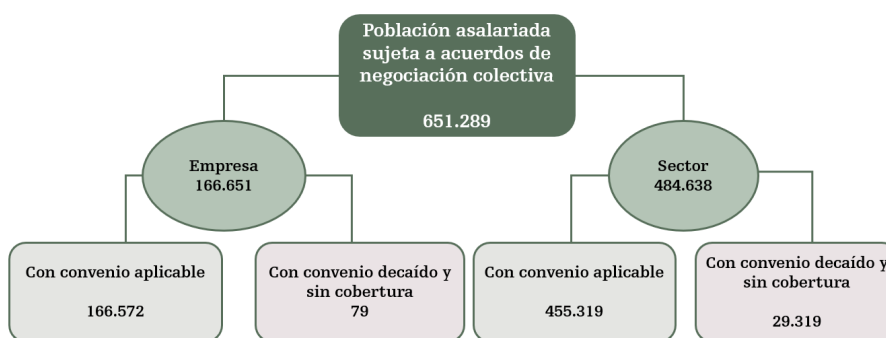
Población asalariada sujeta a acuerdos de negociación colectiva

651.289

Empresa
166.651

Sector
484.638

Con convenio aplicable

166.572

Con convenio decaído y sin cobertura
79

Con convenio aplicable

455.319

Con convenio decaído y sin cobertura

29.319